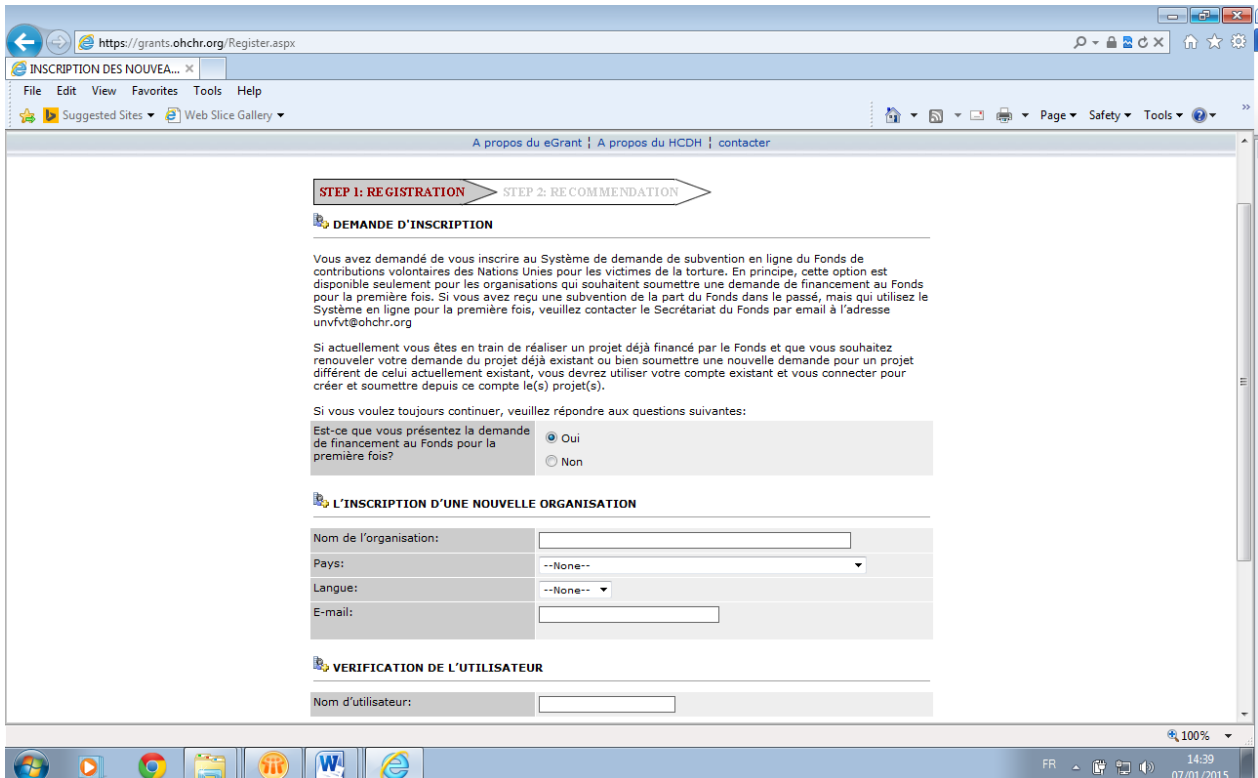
https://grants.ohchr.org/Register.aspx

INSCRIPTION DES NOUVEA...

File Edit View Favorites Tools Help

Suggested Sites ▾ Web Slice Gallery ▾

Page ▾ Safety ▾ Tools ▾

A propos du eGrant ¦ A propos du HCDH ¦ contacter

STEP 1: REGISTRATION STEP 2: RECOMMENDATION

DEMANDE D'INSCRIPTION

Vous avez demandé de vous inscrire au Système de demande de subvention en ligne du Fonds de contributions volontaires des Nations Unies pour les victimes de la torture. En principe, cette option est disponible seulement pour les organisations qui souhaitent soumettre une demande de financement au Fonds pour la première fois. Si vous avez reçu une subvention de la part du Fonds dans le passé, mais qui utilisez le Système en ligne pour la première fois, veuillez contacter le Secrétariat du Fonds par email à l'adresse unvfvt@ohchr.org

Si actuellement vous êtes en train de réaliser un projet déjà financé par le Fonds et que vous souhaitez renouveler votre demande du projet déjà existant ou bien soumettre une nouvelle demande pour un projet différent de celui actuellement existant, vous devrez utiliser votre compte existant et vous connecter pour créer et soumettre depuis ce compte le(s) projet(s).

Si vous voulez toujours continuer, veuillez répondre aux questions suivantes:

Est-ce que vous présentez la demande de financement au Fonds pour la première fois?
Oui
Non

L'INSCRIPTION D'UNE NOUVELLE ORGANISATION

Nom de l'organisation:
Pays: --None--
Langue: --None--
E-mail:

VERIFICATION DE L'UTILISATEUR

Nom d'utilisateur:

100%

FR 14:39 07/01/2015